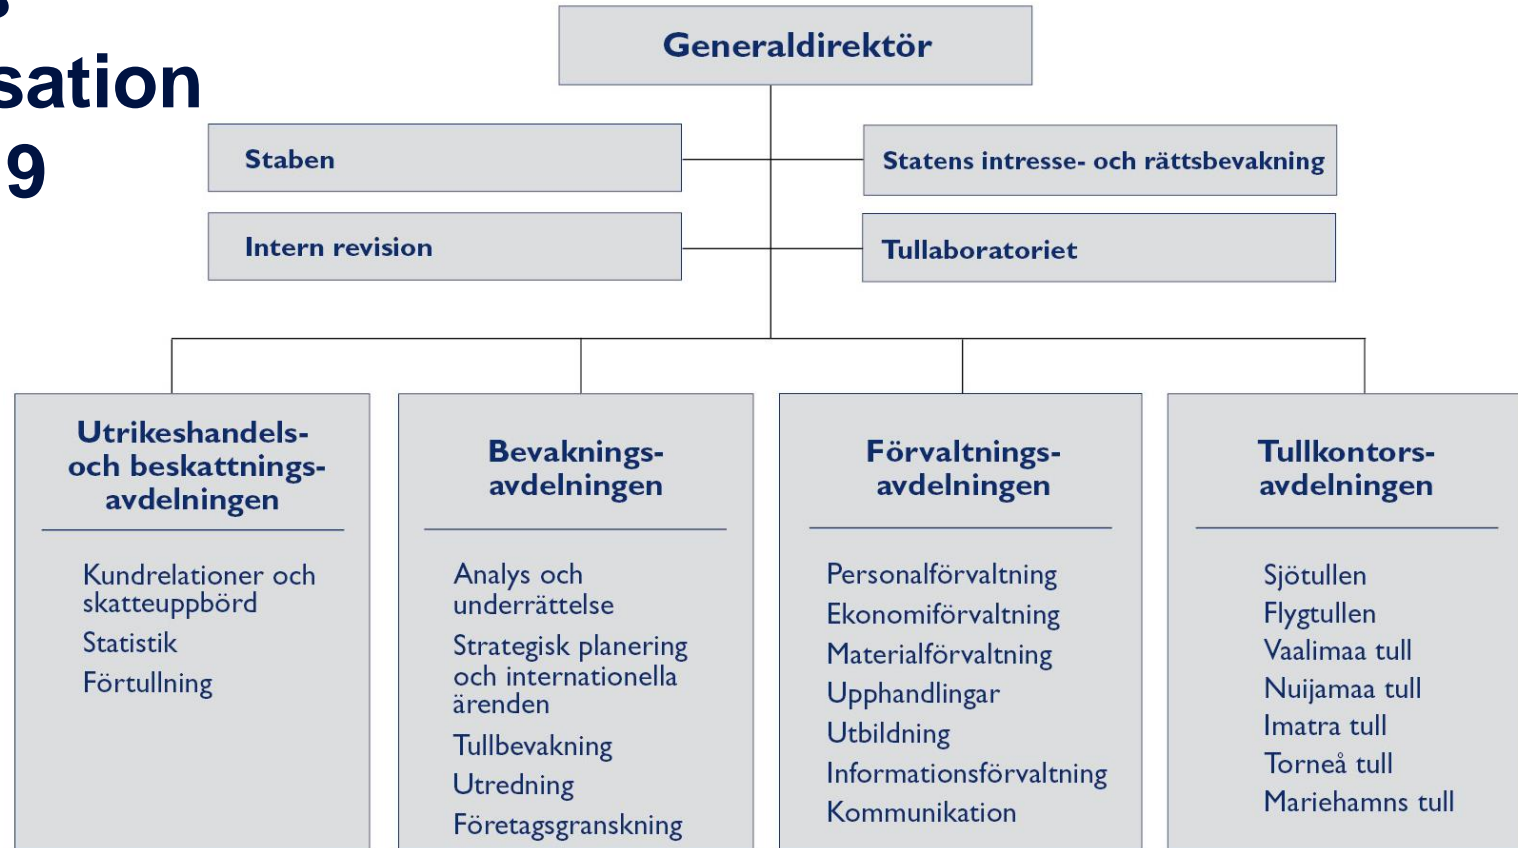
sation
9

Generaldirektör

Staben

Intern revision

Statens intresse- och rättsbevakning

Tullaboratoriet

Utrikeshandels- och beskattningsavdelningen

Kundrelationer och skatteuppbörd
Statistik
Förtullning

Bevakningsavdelningen

Analys och underrättelse
Strategisk planering och internationella ärenden
Tullbevakning
Utredning
Företagsgranskning

Förvaltningsavdelningen

Personalförvaltning
Ekonomiförvaltning
Materialförvaltning
Upphandlingar
Utbildning
Informationsförvaltning
Kommunikation

Tullkontorsavdelningen

Sjötullen
Flygtullen
Vaalimaa tull
Nuijamaa tull
Imatra tull
Torneå tull
Mariehamns tull